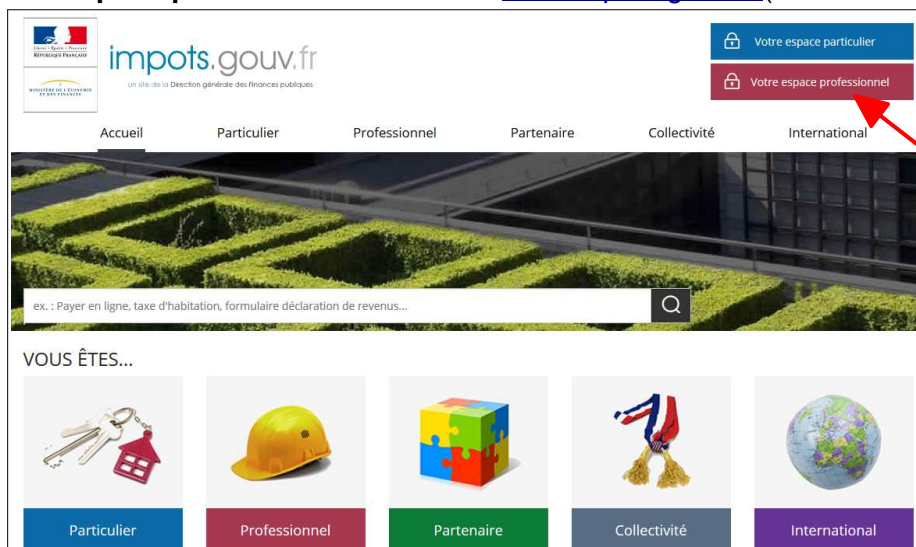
Liberté • Égalité • Fraternité
RÉPUBLIQUE FRANÇAISE

MINISTÈRE DE L'ÉCONOMIE ET DES FINANCES

impots.gouv.fr
un site de la Direction générale des Finances publiques

Votre espace particulier
Votre espace professionnel

Accueil Particulier Professionnel Partenaire Collectivité International

ex. : Payer en ligne, taxe d'habitation, formulaire déclaration de revenus...

VOUS ÊTES...

Particulier
Professionnel
Partenaire
Collectivité
International